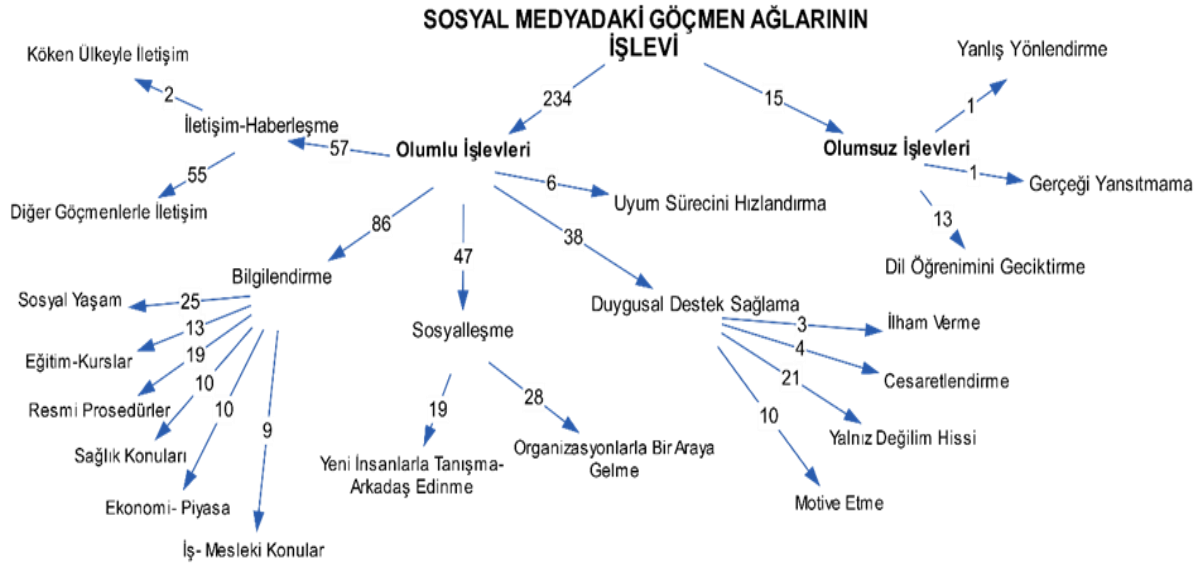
SOSYAL MEDYADAKİ GÖÇMEN AĞLARININ İŞLEVİ

234
15
Olumlu İşlevleri
Olumsuz İşlevleri

57
İletişim-Haberleşme
2
Köken Ülkeyle İletişim
55
Diğer Göçmenlerle İletişim

6
Uyum Sürecini Hızlandırma

1
Yanlış Yönlendirme
1
Gerçeği Yansıtmama
13
Dil Öğrenimini Geciktirme

86
Bilgilendirme
25
Sosyal Yaşam
13
Eğitim-Kurslar
19
Resmi Prosedürler
10
Sağlık Konuları
10
Ekonomi- Piyasa
9
İş- Mesleki Konular

47
Sosyalleşme
19
Yeni İnsanlarla Tanışma-Arkadaş Edinme
28
Organizasyonlarla Bir Araya Gelme

38
Duygusal Destek Sağlama
3
İlham Verme
4
Cesaretlendirme
21
Yalnız Değilim Hissi
10
Motive Etme